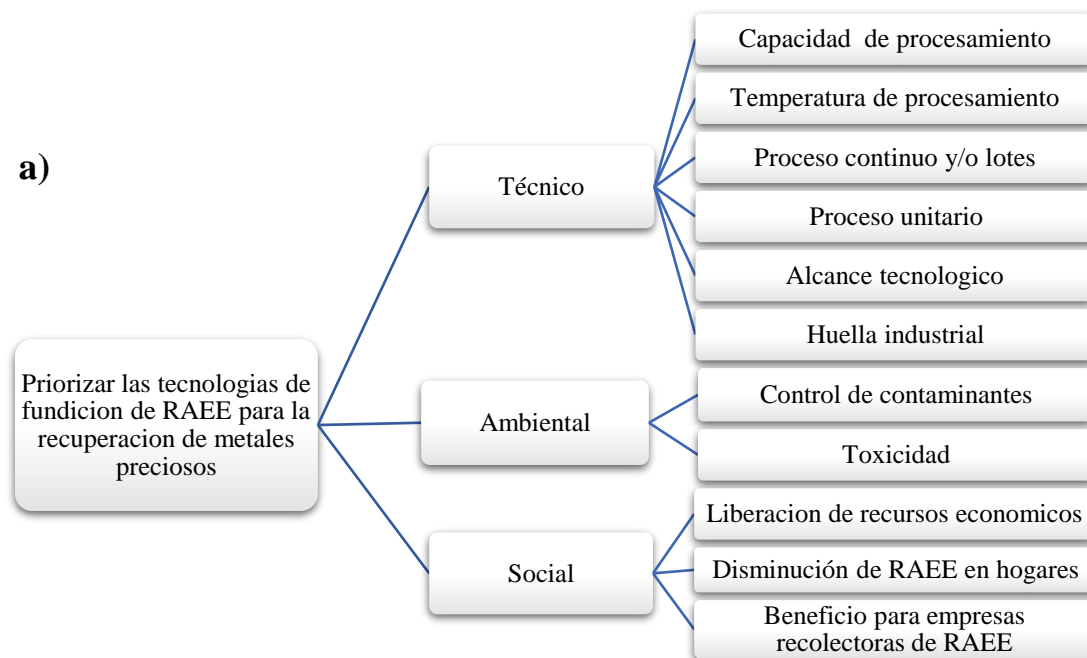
a)

Priorizar las tecnologias de fundicion de RAEE para la recuperacion de metales preciosos

Técnico

Capacidad de procesamiento

Temperatura de procesamiento

Proceso continuo y/o lotes

Proceso unitario

Alcance tecnologico

Huella industrial

Ambiental

Control de contaminantes

Toxicidad

Social

Liberacion de recursos economicos

Disminución de RAEE en hogares

Beneficio para empresas recolectoras de RAEE